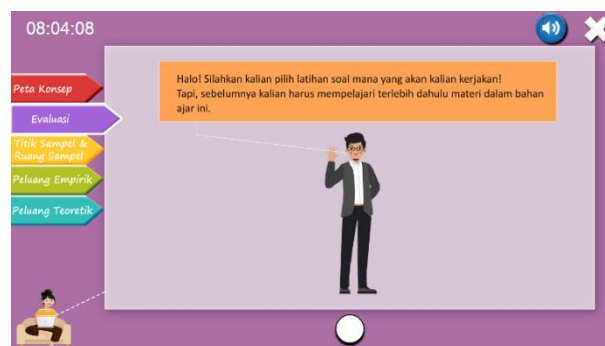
08:04:08

Peta Konsep

Evaluasi

Titik Sampel & Ruang Sampel

Peluang Empirik

Peluang Teoretik

Halo! Silahkan kalian pilih latihan soal mana yang akan kalian kerjakan!
Tapi, sebelumnya kalian harus mempelajari terlebih dahulu materi dalam bahan ajar ini.